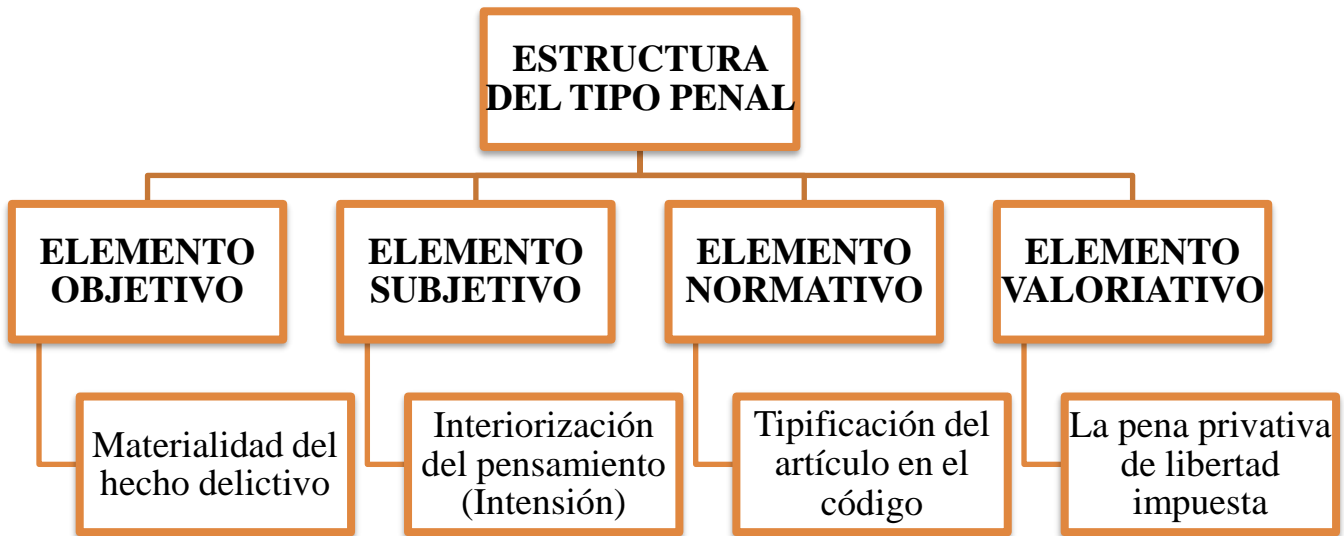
ESTRUCTURA DEL TIPO PENAL

ELEMENTO OBJETIVO

Materialidad del hecho delictivo

ELEMENTO SUBJETIVO

Interiorización del pensamiento (Intensión)

ELEMENTO NORMATIVO

Tipificación del artículo en el código

ELEMENTO VALORIATIVO

La pena privativa de libertad impuesta